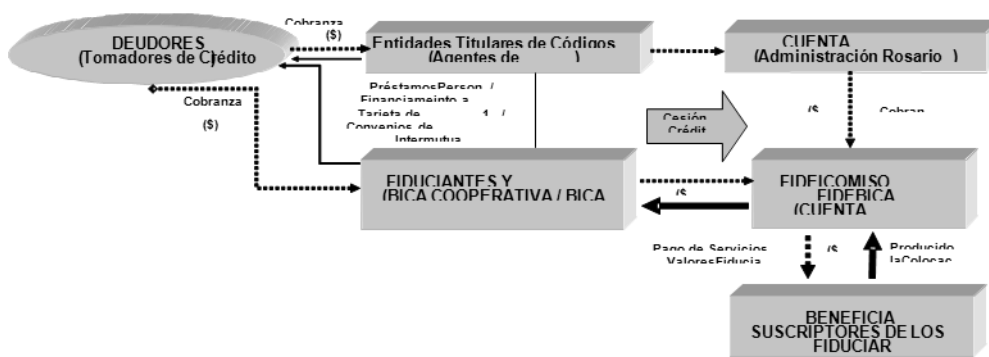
DEUDORES
(Tomadores de C)édito

Cobranza
($)

Entidades Titulares de Códigos
(Agentes de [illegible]

CUENTA
(Administración Rosario )

PréstamosPerson /
Financiamiento a
Tarjeta de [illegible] 1 /
Convenios de
Intermutua

Cobranza
($)

Cesión
Crédit

/$

Cobran

FIDUCIANTES Y
(BICA COOPERATIVA / BICA

/$

FIDEICOMISO
FIDEBICA
(CUENTA

Pago de Servicios
ValoresFiducia

/$

Producido
laColocac

BENEFICIA
SUSCRIPTORES DE LOS
FIDUCIAR